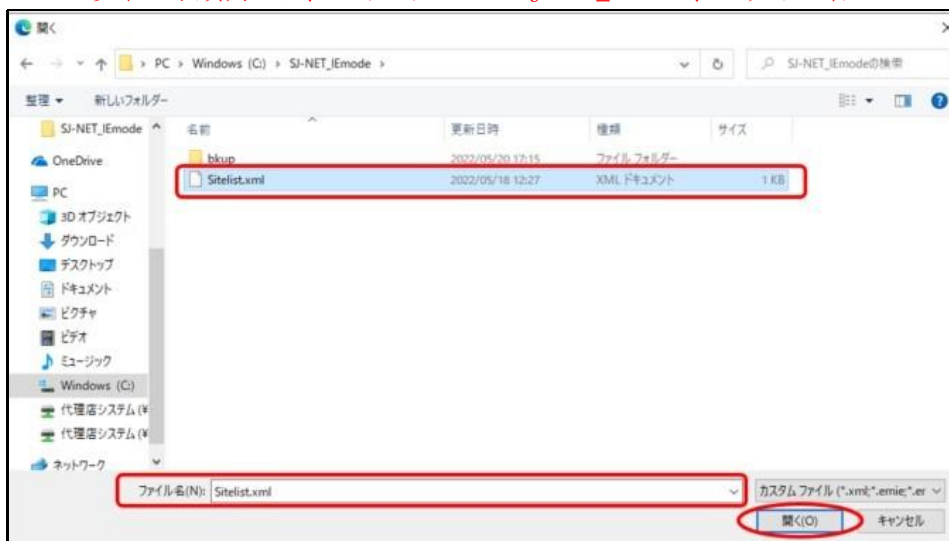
開く

PC > Windows (C:) > SJ-NET_IEmode >

SJ-NET_IEmodeの検索

整理 ▾ 新しいフォルダー

SJ-NET_IEmode
OneDrive
PC
3D オブジェクト
ダウンロード
デスクトップ
ドキュメント
ピクチャ
ビデオ
ミュージック
Windows (C:)
代理店システム (¥
代理店システム (¥
ネットワーク

| 名前 | 更新日時 | 種類 | サイズ |
|---|---|---|---|
| bkup | 2022/05/20 17:15 | ファイル フォルダー | |
| Sitelist.xml | 2022/05/18 12:27 | XML ドキュメント | 1 KB |

ファイル名(N): Sitelist.xml

カスタム ファイル (*.xml;*.emie;*.er

開く(O) キャンセル